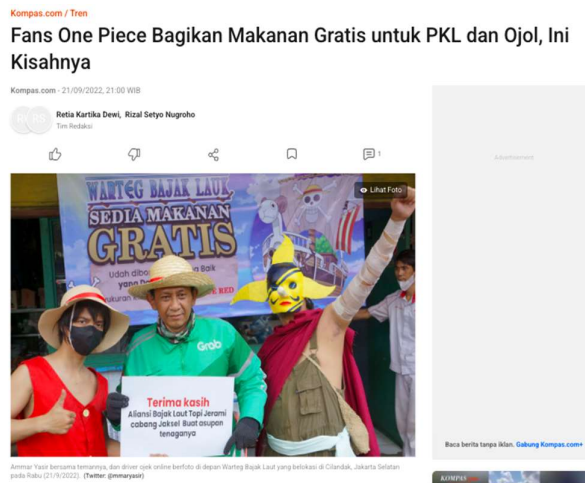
Kompas.com / Tren

Fans One Piece Bagikan Makanan Gratis untuk PKL dan Ojol, Ini Kisahnya

Kompas.com - 21/09/2022, 21:00 WIB

RK RS Retia Kartika Dewi, Rizal Setyo Nugroho
Tim Redaksi

1

Advertisement

Lihat Foto

WARTEG BAJAK LAUT
SEDIA MAKANAN
GRATIS
Udah dibo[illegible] Baik
yang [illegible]
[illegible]

Grab

Terima kasih
Aliansi Bajak Laut Topi Jerami
cabang Jaksel Buat asupan
tenaganya

Ammar Yasir bersama temannya, dan driver ojek online berfoto di depan Warteg Bajak Laut yang berlokasi di Cilandak, Jakarta Selatan pada Rabu (21/9/2022). (Twitter: @mmaryasir)

Baca berita tanpa iklan. Gabung Kompas.com+

KOMPAS